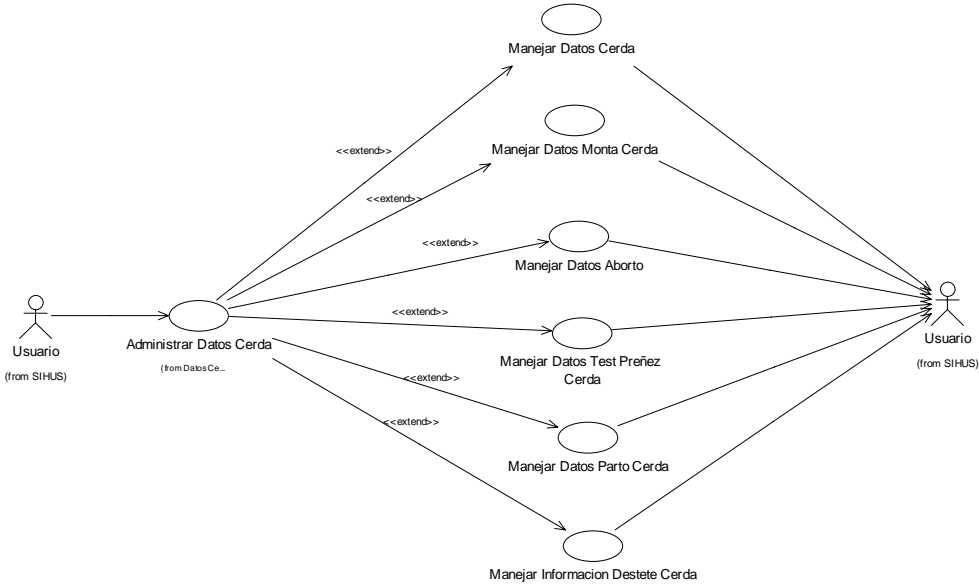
Manejar Datos Cerda

<<extend>>

Manejar Datos Monta Cerda

<<extend>>

<<extend>>

Manejar Datos Aborto

Usuario

(from SIHUS)

Administrar Datos Cerda

(from Datos Ce...

<<extend>>

Manejar Datos Test Preñez Cerda

Usuario

(from SIHUS)

<<extend>>

<<extend>>

Manejar Datos Parto Cerda

Manejar Informacion Destete Cerda